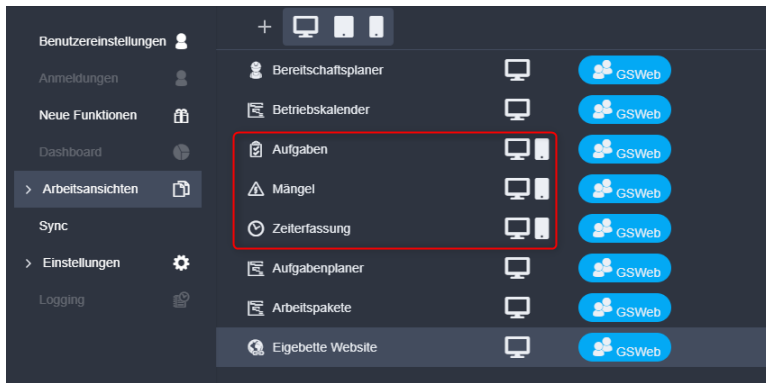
Benutzereinstellungen
Anmeldungen
Neue Funktionen
Dashboard
› Arbeitsansichten
Sync
› Einstellungen
Logging

+

Bereitschaftsplaner GSWeb
Betriebskalender GSWeb
Aufgaben GSWeb
Mängel GSWeb
Zeiterfassung GSWeb
Aufgabenplaner GSWeb
Arbeitspakete GSWeb
Eigebette Website GSWeb